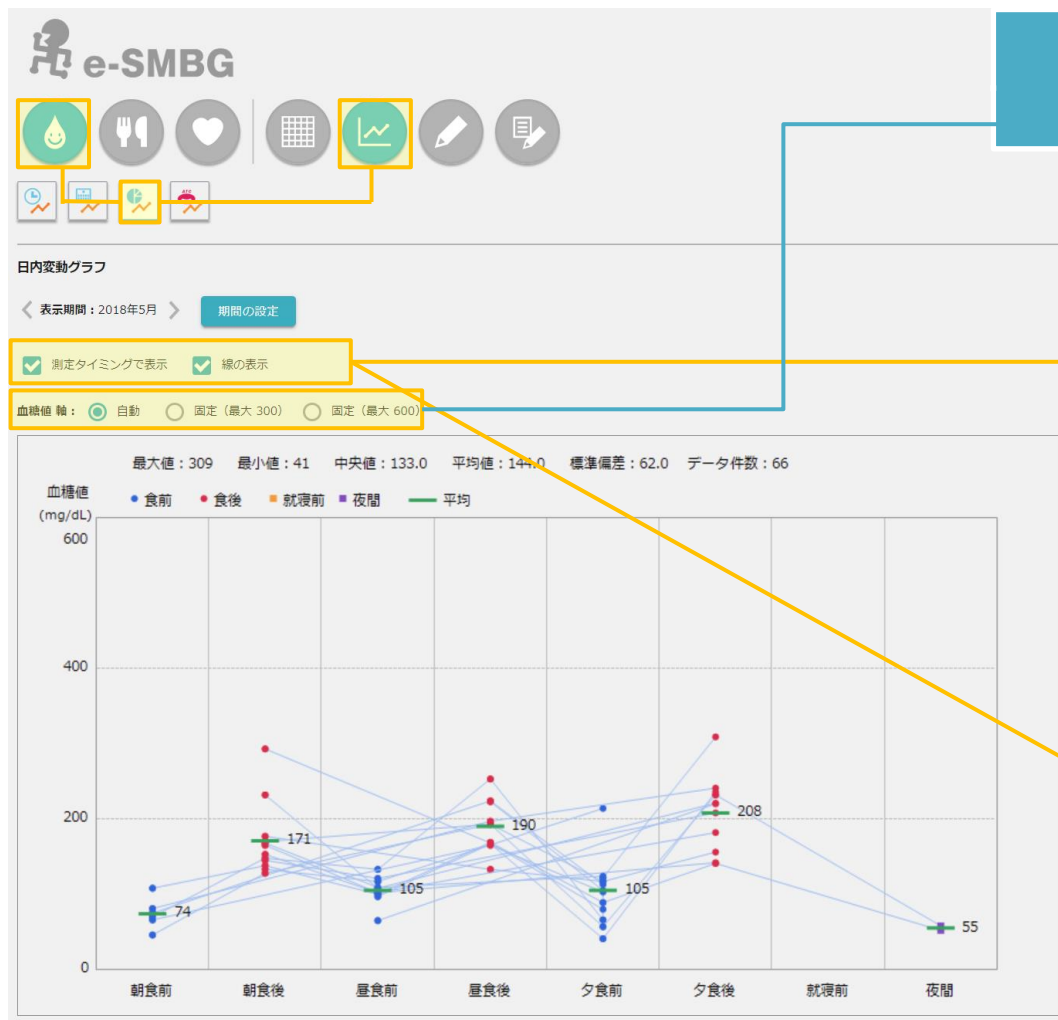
e-SMBG

日内変動グラフ

表示期間：2018年5月 期間の設定

測定タイミングで表示 線の表示

血糖値 軸： 自動 固定（最大 300） 固定（最大 600）

最大値：309 最小値：41 中央値：133.0 平均値：144.0 標準偏差：62.0 データ件数：66

血糖値 (mg/dL) • 食前 • 食後 ▪ 就寝前 ▪ 夜間 — 平均

600
400
200
0

74
171
105
190
105
208
55

朝食前 朝食後 昼食前 昼食後 夕食前 夕食後 就寝前 夜間